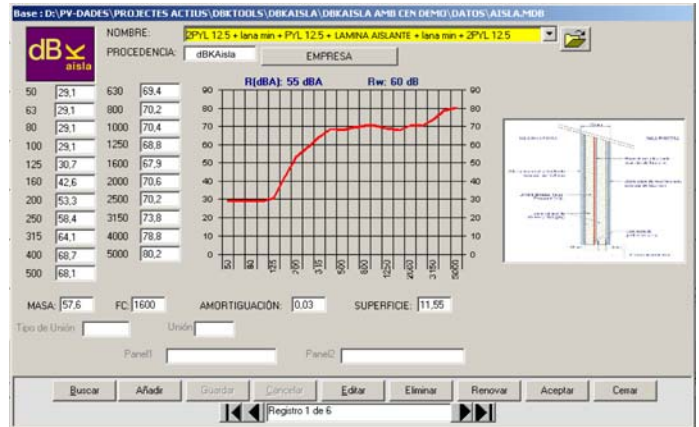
Base : D:\PV-DADES\PROJECTES ACTIUS\DBKTOOLS\DBKAISLA\DBKAISLA AMB CEN DEMO\DATOS\AISLA.MDB

dB aisla

NOMBRE: 2PYL 12.5 + lana min + PYL 12.5 + LAMINA AISLANTE + lana min + 2PYL 12.5

PROCEDENCIA: dBKAisla EMPRESA

| | | | |
|---|---|---|---|
| 50 | 29,1 | 630 | 69,4 |
| 63 | 29,1 | 800 | 70,2 |
| 80 | 29,1 | 1000 | 70,4 |
| 100 | 29,1 | 1250 | 68,8 |
| 125 | 30,7 | 1600 | 67,9 |
| 160 | 42,6 | 2000 | 70,6 |
| 200 | 53,3 | 2500 | 70,2 |
| 250 | 58,4 | 3150 | 73,8 |
| 315 | 64,1 | 4000 | 78,8 |
| 400 | 68,7 | 5000 | 80,2 |
| 500 | 68,1 | | |

R(dBA): 55 dBA Rw: 60 dB

90 80 70 60 50 40 30 20 10 0

50 80 125 200 315 500 800 1250 2000 3150 5000

MASA: 57,6 FC: 1600 AMORTIGUACIÓN: 0,03 SUPERFICIE: 11,55

Tipo de Unión Unión

Panel1 Panel2

Buscar Añadir Guardar Cancelar Editar Eliminar Renovar Aceptar Cerrar

Registro 1 de 6